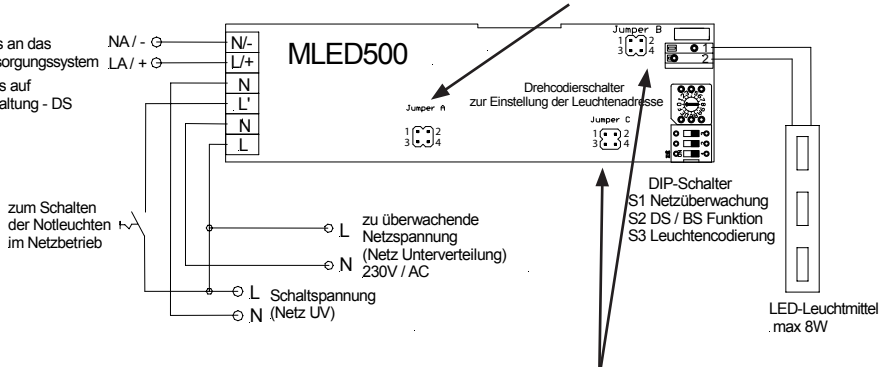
s an das
sorgungssystem
s auf
altung - DS

NA / -
LA / +

N/-
L/+
N
L'
N
L

MLED500

Jumper B
1 2
3 4
1
2

Jumper A
1 2
3 4

Drehcodierschalter
zur Einstellung der Leuchtenadresse

Jumper C
1 2
3 4

DIP-Schalter
S1 Netzüberwachung
S2 DS / BS Funktion
S3 Leuchtencodierung

zum Schalten
der Notleuchten
im Netzbetrieb

L zu überwachende
Netzspannung
(Netz Unterverteilung)
N 230V / AC

L Schaltspannung
N (Netz UV)

LED-Leuchtmittel
max 8W